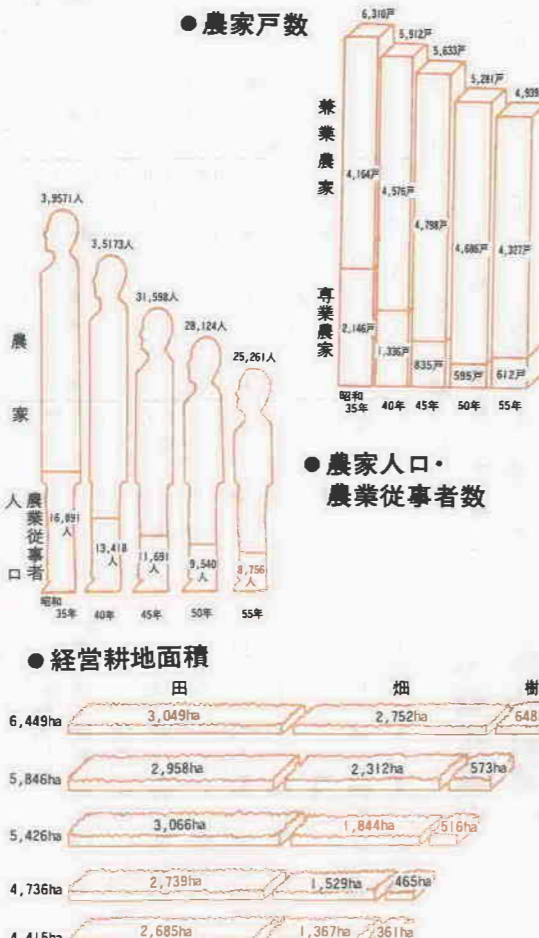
●農家戸数

6,310戸
5,912戸
5,633戸
5,281戸
4,939

兼業農家
4,164戸
4,576戸
4,798戸
4,686戸
4,327戸

専業農家
2,146戸
1,336戸
835戸
595戸
612戸

昭和35年 40年 45年 50年 55年

3,9571人
3,5173人
31,598人
28,124人
25,261人

農家人口
農業従事者
16,891人
13,418人
11,691人
9,540人
8,756人

昭和35年 40年 45年 50年 55年

●農家人口・農業従事者数

●経営耕地面積

田 畑 樹

| | 田 | 畑 | 樹 |
|---|---|---|---|
| 6,449ha | 3,049ha | 2,752ha | 648 |
| 5,846ha | 2,958ha | 2,312ha | 573ha |
| 5,426ha | 3,066ha | 1,844ha | 516ha |
| 4,736ha | 2,739ha | 1,529ha | 465ha |
| 4,415ha | 2,685ha | 1,367ha | 361ha |